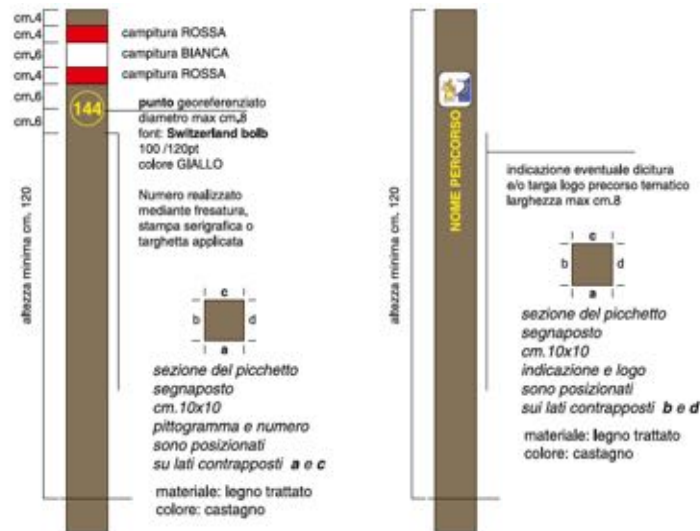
cm.4
cm.4
cm.6
cm.4
cm.6
cm.6

campitura ROSSA
campitura BIANCA
campitura ROSSA

144

punto georeferenziato diametro max cm.8 font: Switzerland bolb 100 /120pt colore GIALLO

Numero realizzato mediante fresatura, stampa serigrafica o targhetta applicata

altezza minima cm. 120

c
b
d
a

sezione del picchetto segnaposto cm.10x10 pittogramma e numero sono posizionati su lati contrapposti a e c

materiale: legno trattato colore: castagno

NOME PERCORSO

altezza minima cm. 120

indicazione eventuale dicitura e/o targa logo precorso tematico larghezza max cm.8

c
b
d
a

sezione del picchetto segnaposto cm.10x10 indicazione e logo sono posizionati sui lati contrapposti b e d

materiale: legno trattato colore: castagno